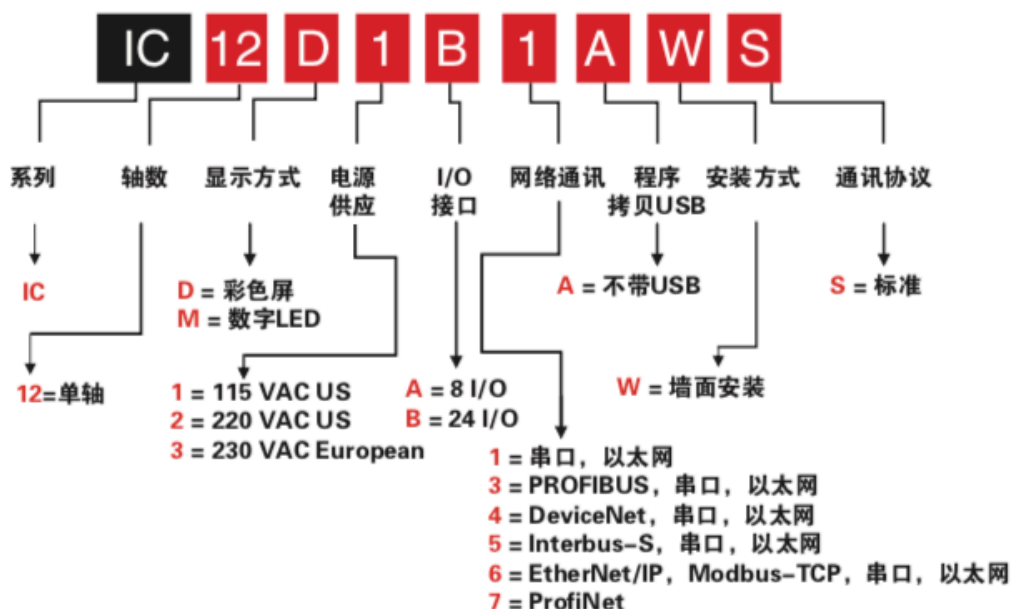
IC 12 D 1 B 1 A W S

系列

轴数

显示方式

电源供应

I/O 接口

网络通讯

程序拷贝USB

安装方式

通讯协议

IC

12=单轴

D = 彩色屏
M = 数字LED

1 = 115 VAC US
2 = 220 VAC US
3 = 230 VAC European

A = 8 I/O
B = 24 I/O

1 = 串口，以太网
3 = PROFIBUS，串口，以太网
4 = DeviceNet，串口，以太网
5 = Interbus-S，串口，以太网
6 = EtherNet/IP，Modbus-TCP，串口，以太网
7 = ProfiNet

A = 不带USB

W = 墙面安装

S = 标准